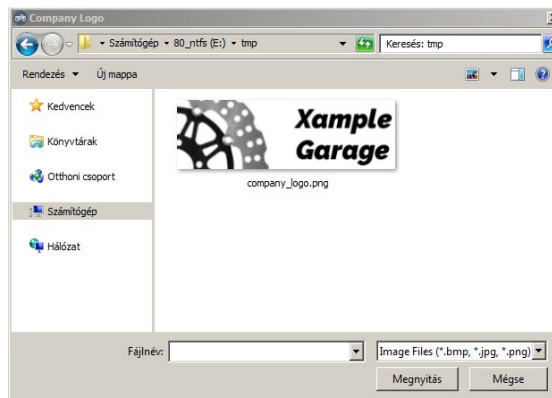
Company Logo

▸ Számítógép ▸ 80_ntfs (E:) ▸ tmp

Keresés: tmp

Rendezés ▾ Új mappa

Kedvencek

Könyvtárak

Otthoni csoport

Számítógép

Hálózat

Xample Garage

company_logo.png

Fájlnév:

Image Files (*.bmp, *.jpg, *.png)

Megnyitás

Mégse